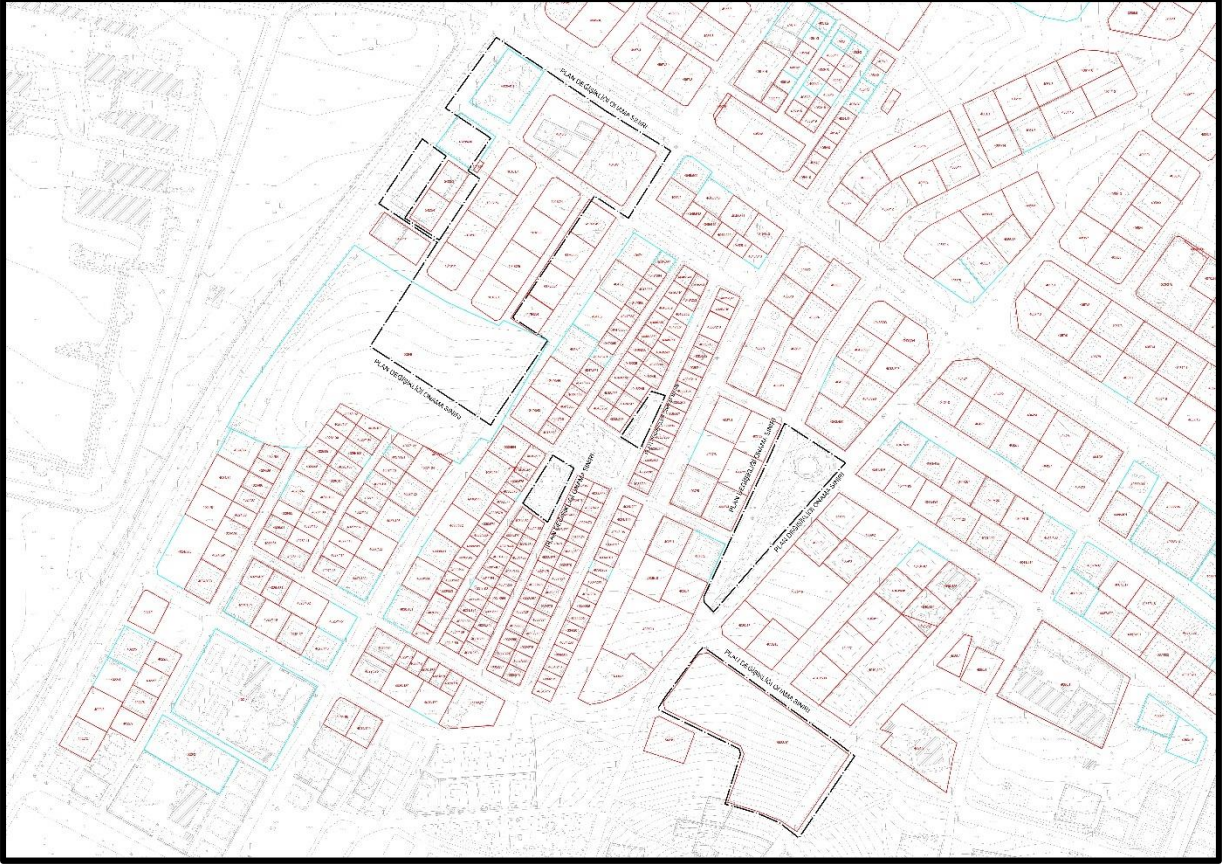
PLAN DEĞİŞİKLİĞİ ONAMA SINIRI

PLAN DEĞİŞİKLİĞİ ONAMA SINIRI

PLAN DEĞİŞİKLİĞİ ONAMA SINIRI

PLAN DEĞİŞİKLİĞİ ONAMA SINIRI

PLAN DEĞİŞİKLİĞİ ONAMA SINIRI

PLAN DEĞİŞİKLİĞİ ONAMA SINIRI

PLAN DEĞİŞİKLİĞİ ONAMA SINIRI

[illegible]